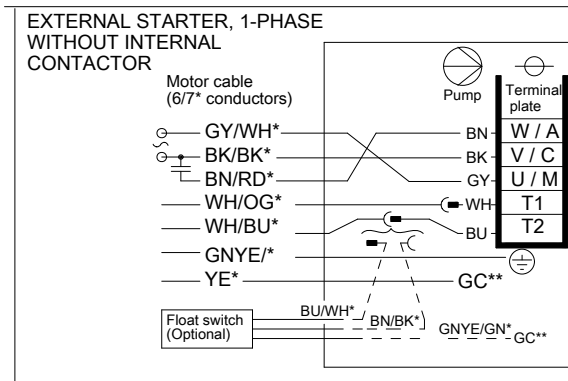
EXTERNAL STARTER, 1-PHASE WITHOUT INTERNAL CONTACTOR

Motor cable (6/7* conductors)

Pump

Terminal plate

GY/WH*
BK/BK*
BN/RD*
WH/OG*
WH/BU*
GNYE/*
YE*

BN
BK
GY
WH
BU

W / A
V / C
U / M
T1
T2

GC**

Float switch (Optional)

BU/WH*
BN/BK*
GNYE/GN*
GC**